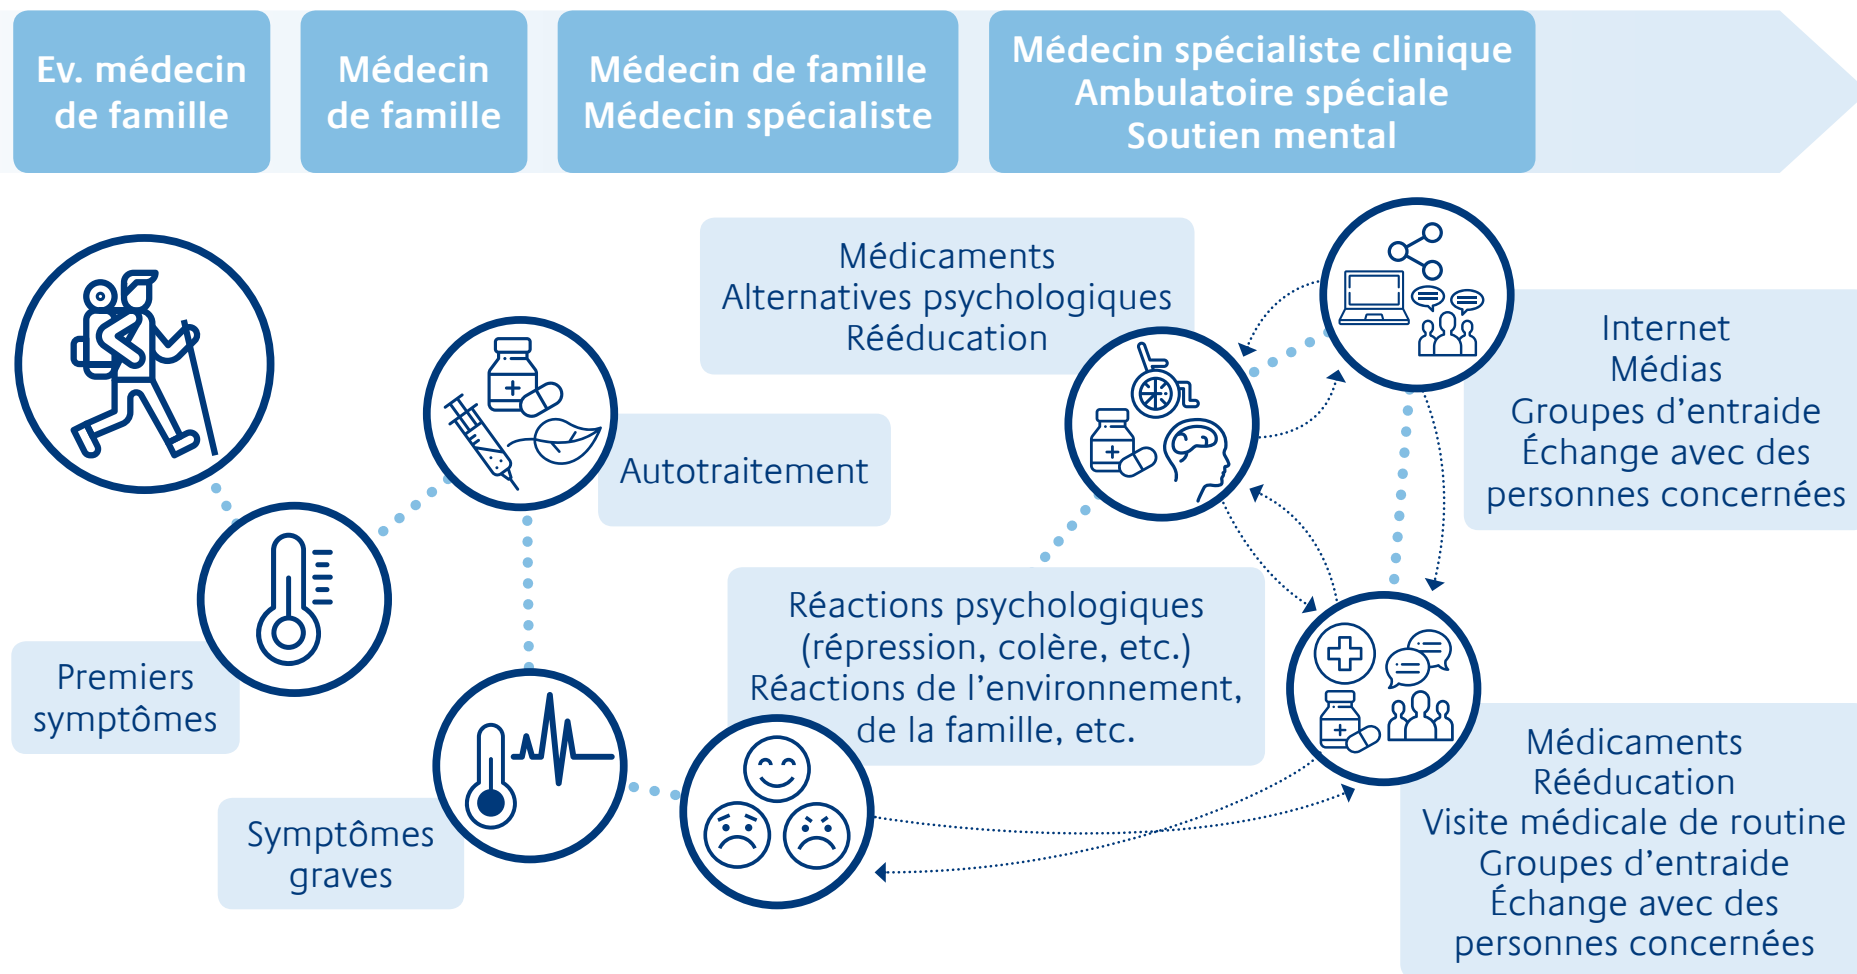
Ev. médecin de famille

Médecin de famille

Médecin de famille
Médecin spécialiste

Médecin spécialiste clinique
Ambulatoire spéciale
Soutien mental

Médicaments
Alternatives psychologiques
Rééducation

Autotraitement

Internet
Médias
Groupes d’entraide
Échange avec des personnes concernées

Premiers symptômes

Réactions psychologiques (répression, colère, etc.)
Réactions de l’environnement, de la famille, etc.

Symptômes graves

Médicaments
Rééducation
Visite médicale de routine
Groupes d’entraide
Échange avec des personnes concernées